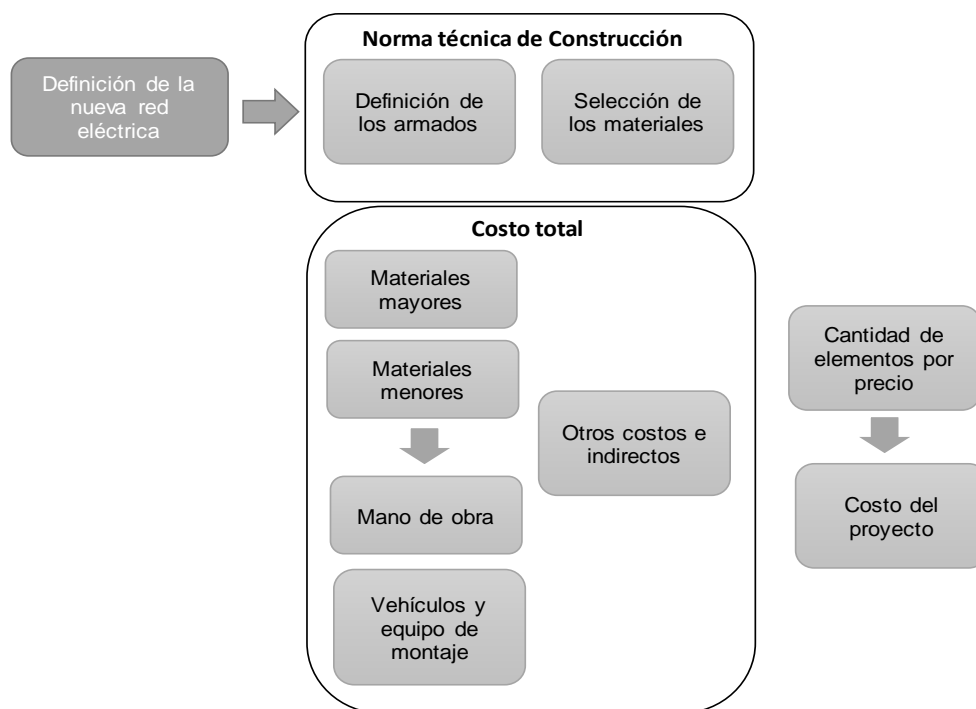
Definición de la nueva red eléctrica

Norma técnica de Construcción

Definición de los armados

Selección de los materiales

Costo total

Materiales mayores

Materiales menores

Mano de obra

Vehículos y equipo de montaje

Otros costos e indirectos

Cantidad de elementos por precio

Costo del proyecto